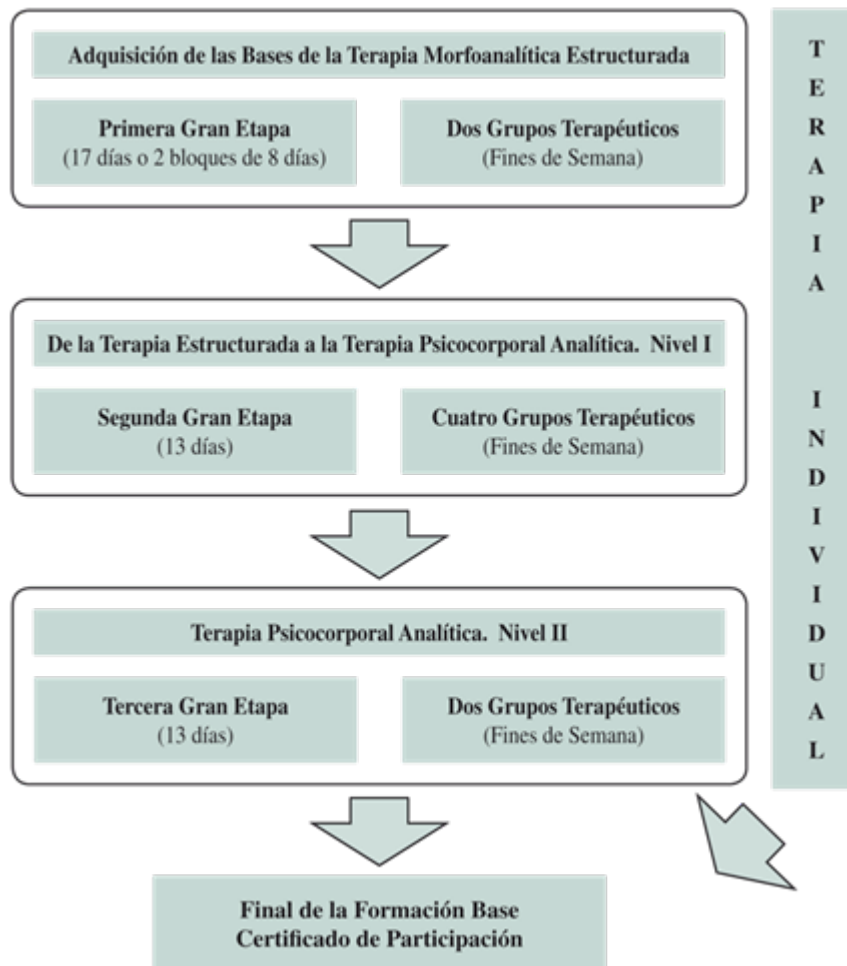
Adquisición de las Bases de la Terapia Morfoanalítica Estructurada

Primera Gran Etapa
(17 días o 2 bloques de 8 días)

Dos Grupos Terapéuticos
(Fines de Semana)

De la Terapia Estructurada a la Terapia Psicocorporal Analítica. Nivel I

Segunda Gran Etapa
(13 días)

Cuatro Grupos Terapéuticos
(Fines de Semana)

Terapia Psicocorporal Analítica. Nivel II

Tercera Gran Etapa
(13 días)

Dos Grupos Terapéuticos
(Fines de Semana)

Final de la Formación Base
Certificado de Participación

TERAPIA INDIVIDUAL